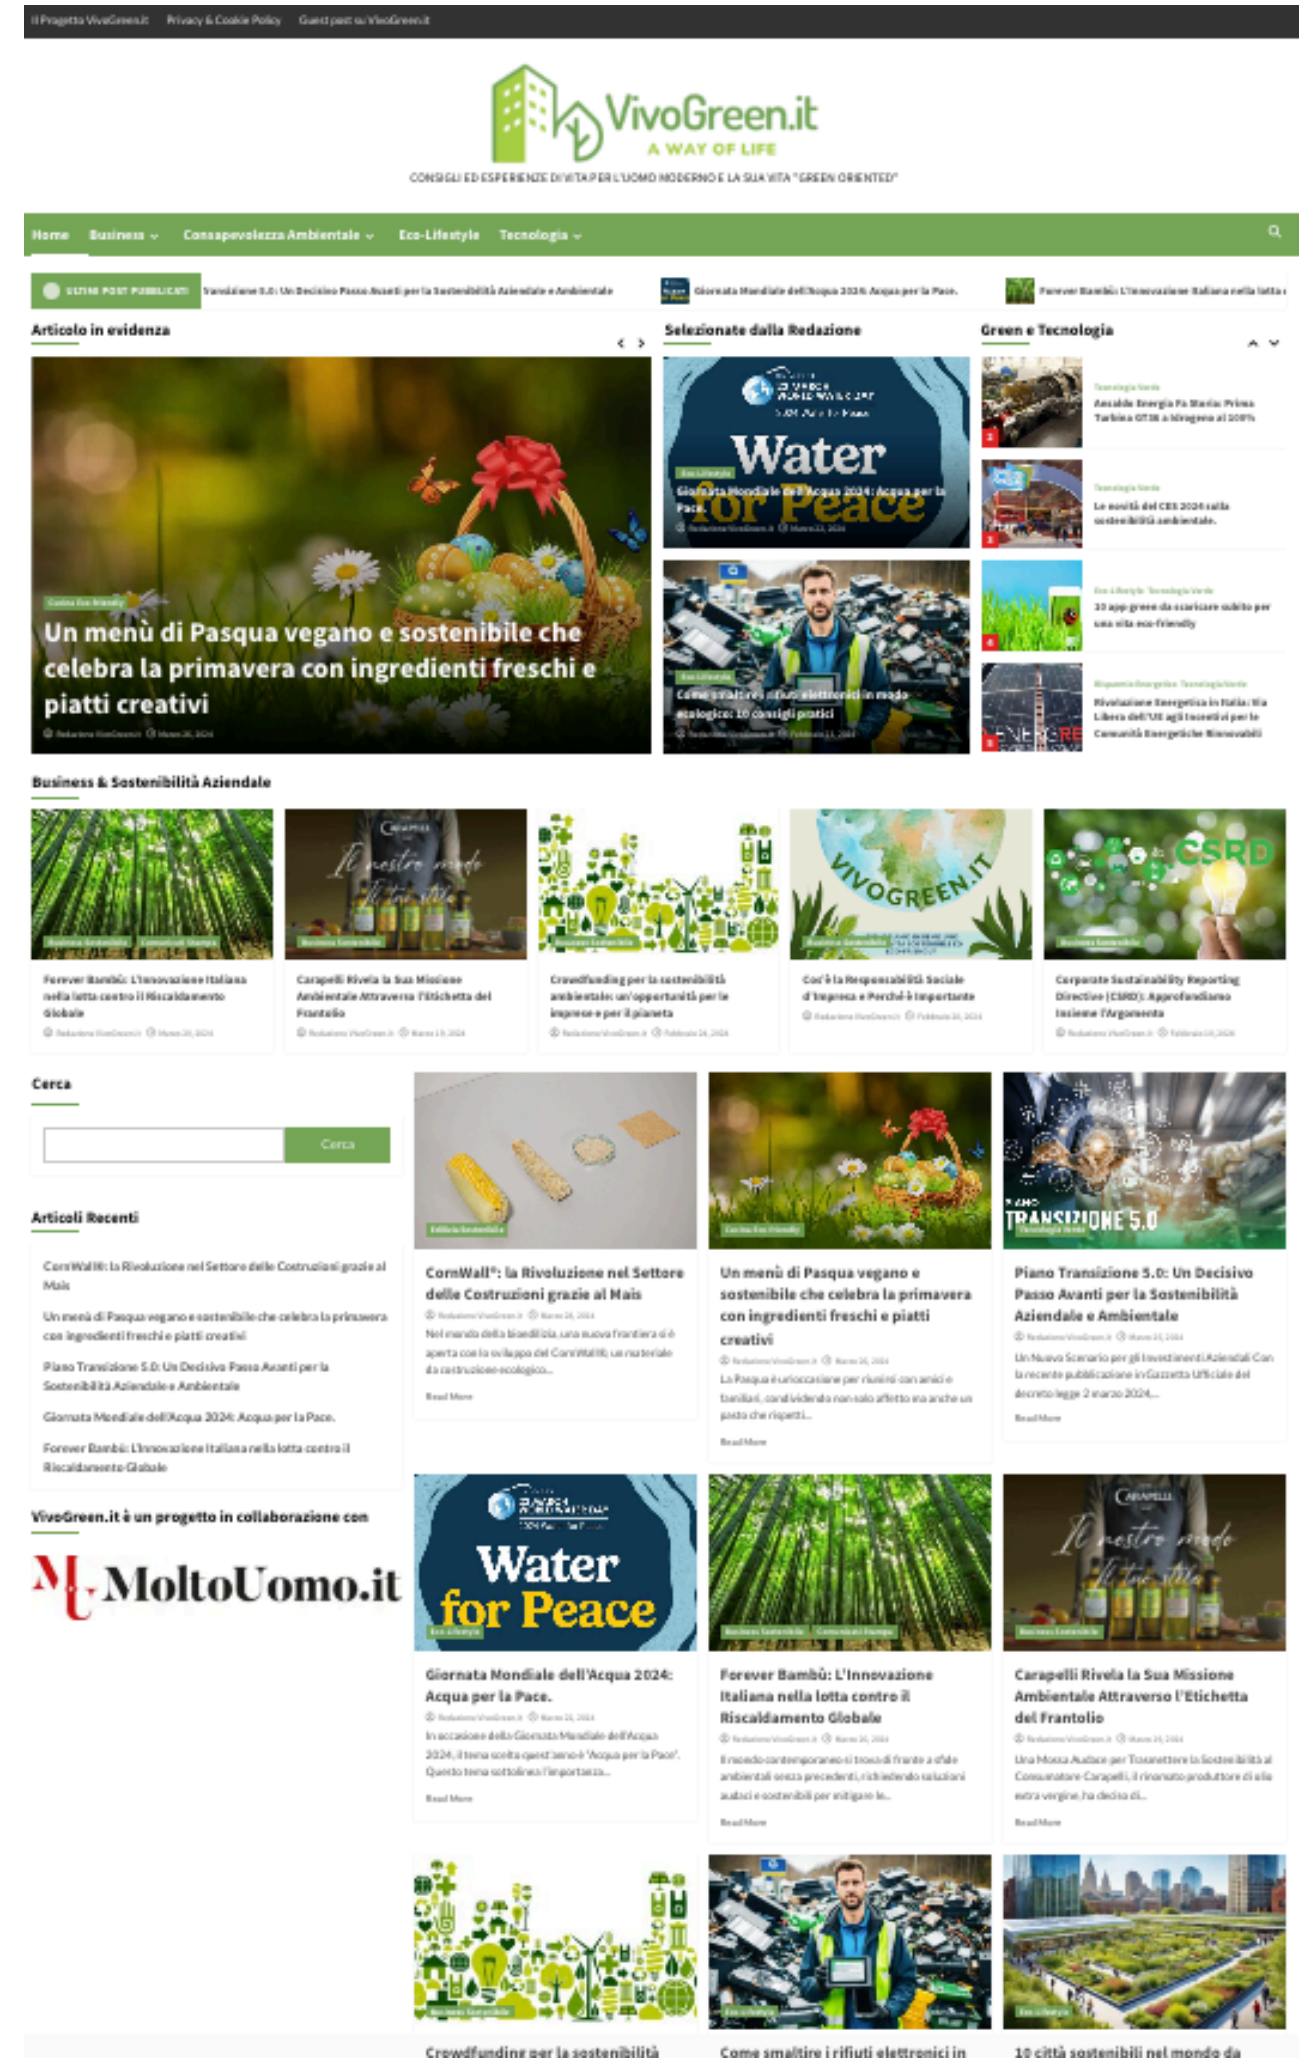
Il Progetto VivoGreen.it Privacy & Cookie Policy Guest post su VivoGreen.it

VivoGreen.it
A WAY OF LIFE
CONSIGLI ED ESPERIENZE DI VITA PER L'UOMO MODERNO E LA SUA VITA "GREEN ORIENTED"

Home Business Consapevolezza Ambientale Eco-Lifestyle Tecnologia

ULTIMI POST PUBBLICATI Transizione 5.0: Un Decisivo Passo Avanti per la Sostenibilità Aziendale e Ambientale Giornata Mondiale dell'Acqua 2024: Acqua per la Pace. Forever Bambù: L'Innovazione Italiana nella lotta c

Articolo in evidenza

Cucina Eco-friendly
Un menù di Pasqua vegano e sostenibile che celebra la primavera con ingredienti freschi e piatti creativi

Selezionate dalla Redazione

Water for Peace
Eco-Lifestyle
Giornata Mondiale dell'Acqua 2024: Acqua per la Pace.

Eco-Lifestyle
Come smaltire i rifiuti elettronici in modo ecologico: 10 consigli pratici

Green e Tecnologia

Tecnologia Verde
Ansaldo Energia Fa Storia: Prima Turbina GT36 a Idrogeno al 100%

Tecnologia Verde
Le novità del CES 2024 sulla sostenibilità ambientale.

Eco-Lifestyle Tecnologia Verde
10 app green da scaricare subito per una vita eco-friendly

Risparmio Energetico Tecnologia Verde
Rivoluzione Energetica in Italia: Via Libera dell'UE agli Incentivi per le Comunità Energetiche Rinnovabili

Business & Sostenibilità Aziendale

Forever Bambù: L'Innovazione Italiana nella lotta contro il Riscaldamento Globale

Carapelli Rivela la Sua Missione Ambientale Attraverso l'Etichetta del Frantoio

Crowdfunding per la sostenibilità ambientale: un'opportunità per le imprese e per il pianeta

Cos'è la Responsabilità Sociale d'Impresa e Perché è Importante

Corporate Sustainability Reporting Directive (CSRD): Approfondiamo insieme l'Argomento

Cerca

Cerca

Articoli Recenti

CornWall®: la Rivoluzione nel Settore delle Costruzioni grazie al Mais

Un menù di Pasqua vegano e sostenibile che celebra la primavera con ingredienti freschi e piatti creativi

Piano Transizione 5.0: Un Decisivo Passo Avanti per la Sostenibilità Aziendale e Ambientale

Giornata Mondiale dell'Acqua 2024: Acqua per la Pace.

Forever Bambù: L'Innovazione Italiana nella lotta contro il Riscaldamento Globale

VivoGreen.it è un progetto in collaborazione con

MoltoUomo.it

CornWall®: la Rivoluzione nel Settore delle Costruzioni grazie al Mais
Nel mondo della bioedilizia, una nuova frontiera si è aperta con lo sviluppo del CornWall®, un materiale da costruzione ecologico...
Read More

Un menù di Pasqua vegano e sostenibile che celebra la primavera con ingredienti freschi e piatti creativi
La Pasqua è un'occasione per riunirsi con amici e familiari, condividendo non solo affetto ma anche un pasto che rispetti...
Read More

Piano Transizione 5.0: Un Decisivo Passo Avanti per la Sostenibilità Aziendale e Ambientale
Un Nuovo Scenario per gli Investimenti Aziendali Con la recente pubblicazione in Gazzetta Ufficiale del decreto legge 2 marzo 2024,...
Read More

Water for Peace
Giornata Mondiale dell'Acqua 2024: Acqua per la Pace.
In occasione della Giornata Mondiale dell'Acqua 2024, il tema scelto quest'anno è 'Acqua per la Pace'. Questo tema sottolinea l'importanza...
Read More

Forever Bambù: L'Innovazione Italiana nella lotta contro il Riscaldamento Globale
Il mondo contemporaneo si trova di fronte a sfide ambientali senza precedenti, richiedendo soluzioni audaci e sostenibili per mitigare le...
Read More

Carapelli Rivela la Sua Missione Ambientale Attraverso l'Etichetta del Frantoio
Una Mossa Audace per Trasmettere la Sostenibilità al Consumatore Carapelli, il rinomato produttore di olio extra vergine, ha deciso di...
Read More

Crowdfunding per la sostenibilità

Come smaltire i rifiuti elettronici in

10 città sostenibili nel mondo da